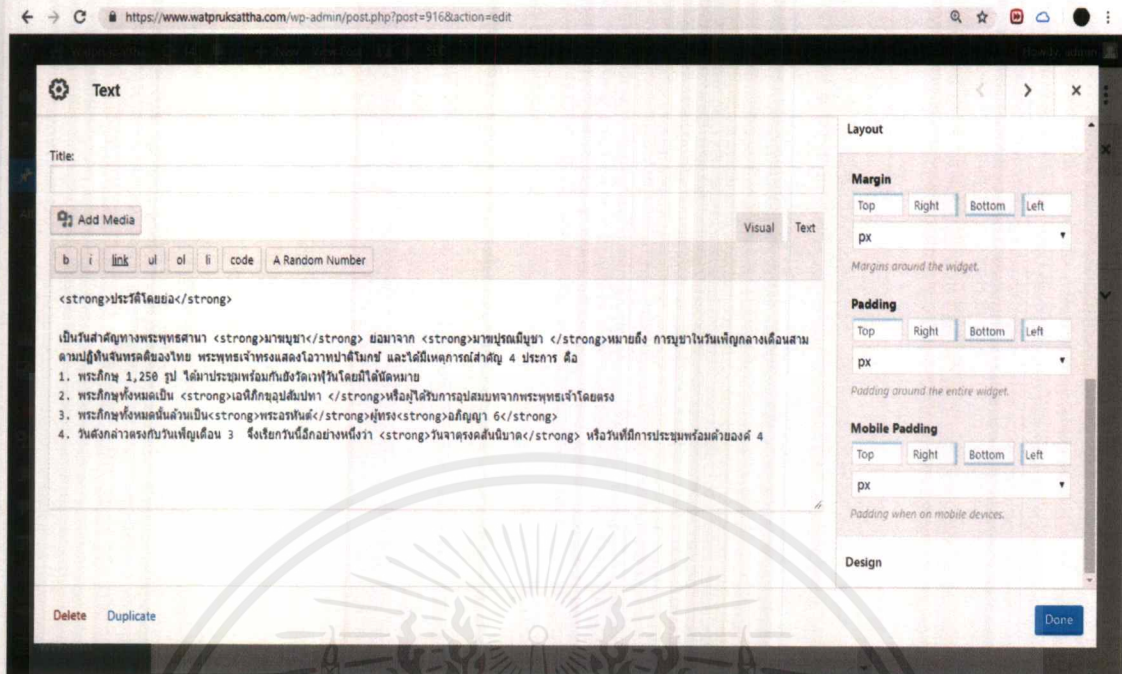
https://www.watpruksattha.com/wp-admin/post.php?post=916&action=edit

Text

Title:

Add Media

Visual Text

b i link ul ol li code A Random Number

<strong>ประวัติโดยย่อ</strong>

เป็นวันสำคัญทางพระพุทธศาสนา <strong>มาฆบูชา</strong> ย่อมาจาก <strong>มาฆปูรณมีบูชา </strong>หมายถึง การบูชาในวันเพ็ญกลางเดือนสาม ตามปฏิทินจันทรคติของไทย พระพุทธเจ้าทรงแสดงโอวาทปาติโมกข์ และได้มีเหตุการณ์สำคัญ 4 ประการ คือ
1. พระภิกษุ 1,250 รูป ได้มาประชุมพร้อมกันยังวัดเวฬุวันโดยมิได้นัดหมาย
2. พระภิกษุทั้งหมดเป็น <strong>เอหิภิกขุอุปสัมปทา </strong>หรือผู้ได้รับการอุปสมบทจากพระพุทธเจ้าโดยตรง
3. พระภิกษุทั้งหมดนั้นล้วนเป็น<strong>พระอรหันต์</strong>ผู้ทรง<strong>อภิญญา 6</strong>
4. วันดังกล่าวตรงกับวันเพ็ญเดือน 3 จึงเรียกวันนี้อีกอย่างหนึ่งว่า <strong>วันจาตุรงคสันนิบาต</strong> หรือวันที่มีการประชุมพร้อมด้วยองค์ 4

Delete Duplicate

Layout

Margin
Top Right Bottom Left
px
Margins around the widget.

Padding
Top Right Bottom Left
px
Padding around the entire widget.

Mobile Padding
Top Right Bottom Left
px
Padding when on mobile devices.

Design

Done